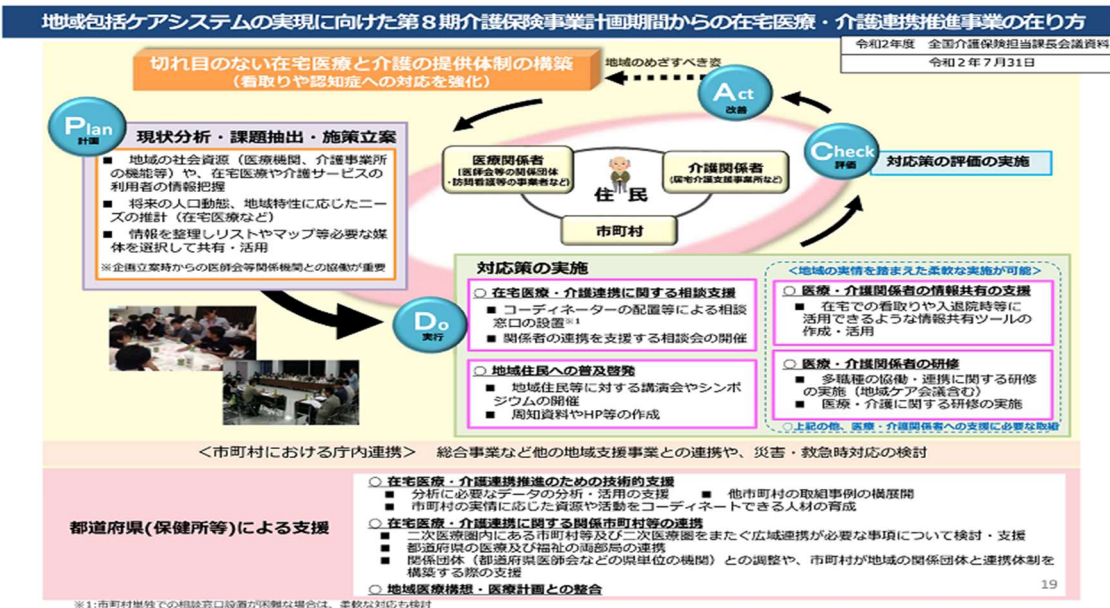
地域包括ケアシステムの実現に向けた第８期介護保険事業計画期間からの在宅医療・介護連携推進事業の在り方

令和2年度　全国介護保険担当課長会議資料
令和２年７月31日

切れ目のない在宅医療と介護の提供体制の構築
（看取りや認知症への対応を強化）

地域のめざすべき姿

Act 改善

Plan 計画

現状分析・課題抽出・施策立案

■ 地域の社会資源（医療機関、介護事業所の機能等）や、在宅医療や介護サービスの利用者の情報把握
■ 将来の人口動態、地域特性に応じたニーズの推計（在宅医療など）
■ 情報を整理しリストやマップ等必要な媒体を選択して共有・活用

※企画立案時からの医師会等関係機関との協働が重要

医療関係者
（医師会等の関係団体・訪問看護等の事業者など）

住民

介護関係者
（居宅介護支援事業所など）

市町村

Check 評価

対応策の評価の実施

Do 実行

対応策の実施

＜地域の実情を踏まえた柔軟な実施が可能＞

○ 在宅医療・介護連携に関する相談支援
■ コーディネーターの配置等による相談窓口の設置※1
■ 関係者の連携を支援する相談会の開催

○ 地域住民への普及啓発
■ 地域住民等に対する講演会やシンポジウムの開催
■ 周知資料やHP等の作成

○ 医療・介護関係者の情報共有の支援
■ 在宅での看取りや入退院時等に活用できるような情報共有ツールの作成・活用

○ 医療・介護関係者の研修
■ 多職種の協働・連携に関する研修の実施（地域ケア会議含む）
■ 医療・介護に関する研修の実施

○ 上記の他、医療・介護関係者への支援に必要な取組

＜市町村における庁内連携＞　総合事業など他の地域支援事業との連携や、災害・救急時対応の検討

都道府県(保健所等)による支援

○ 在宅医療・介護連携推進のための技術的支援
■ 分析に必要なデータの分析・活用の支援　■ 他市町村の取組事例の横展開
■ 市町村の実情に応じた資源や活動をコーディネートできる人材の育成

○ 在宅医療・介護連携に関する関係市町村等の連携
■ 二次医療圏内にある市町村等及び二次医療圏をまたぐ広域連携が必要な事項について検討・支援
■ 都道府県の医療及び福祉の両部局の連携
■ 関係団体（都道府県医師会などの県単位の機関）との調整や、市町村が地域の関係団体と連携体制を構築する際の支援

○ 地域医療構想・医療計画との整合

19

※1:市町村単独での相談窓口設置が困難な場合は、柔軟な対応も検討